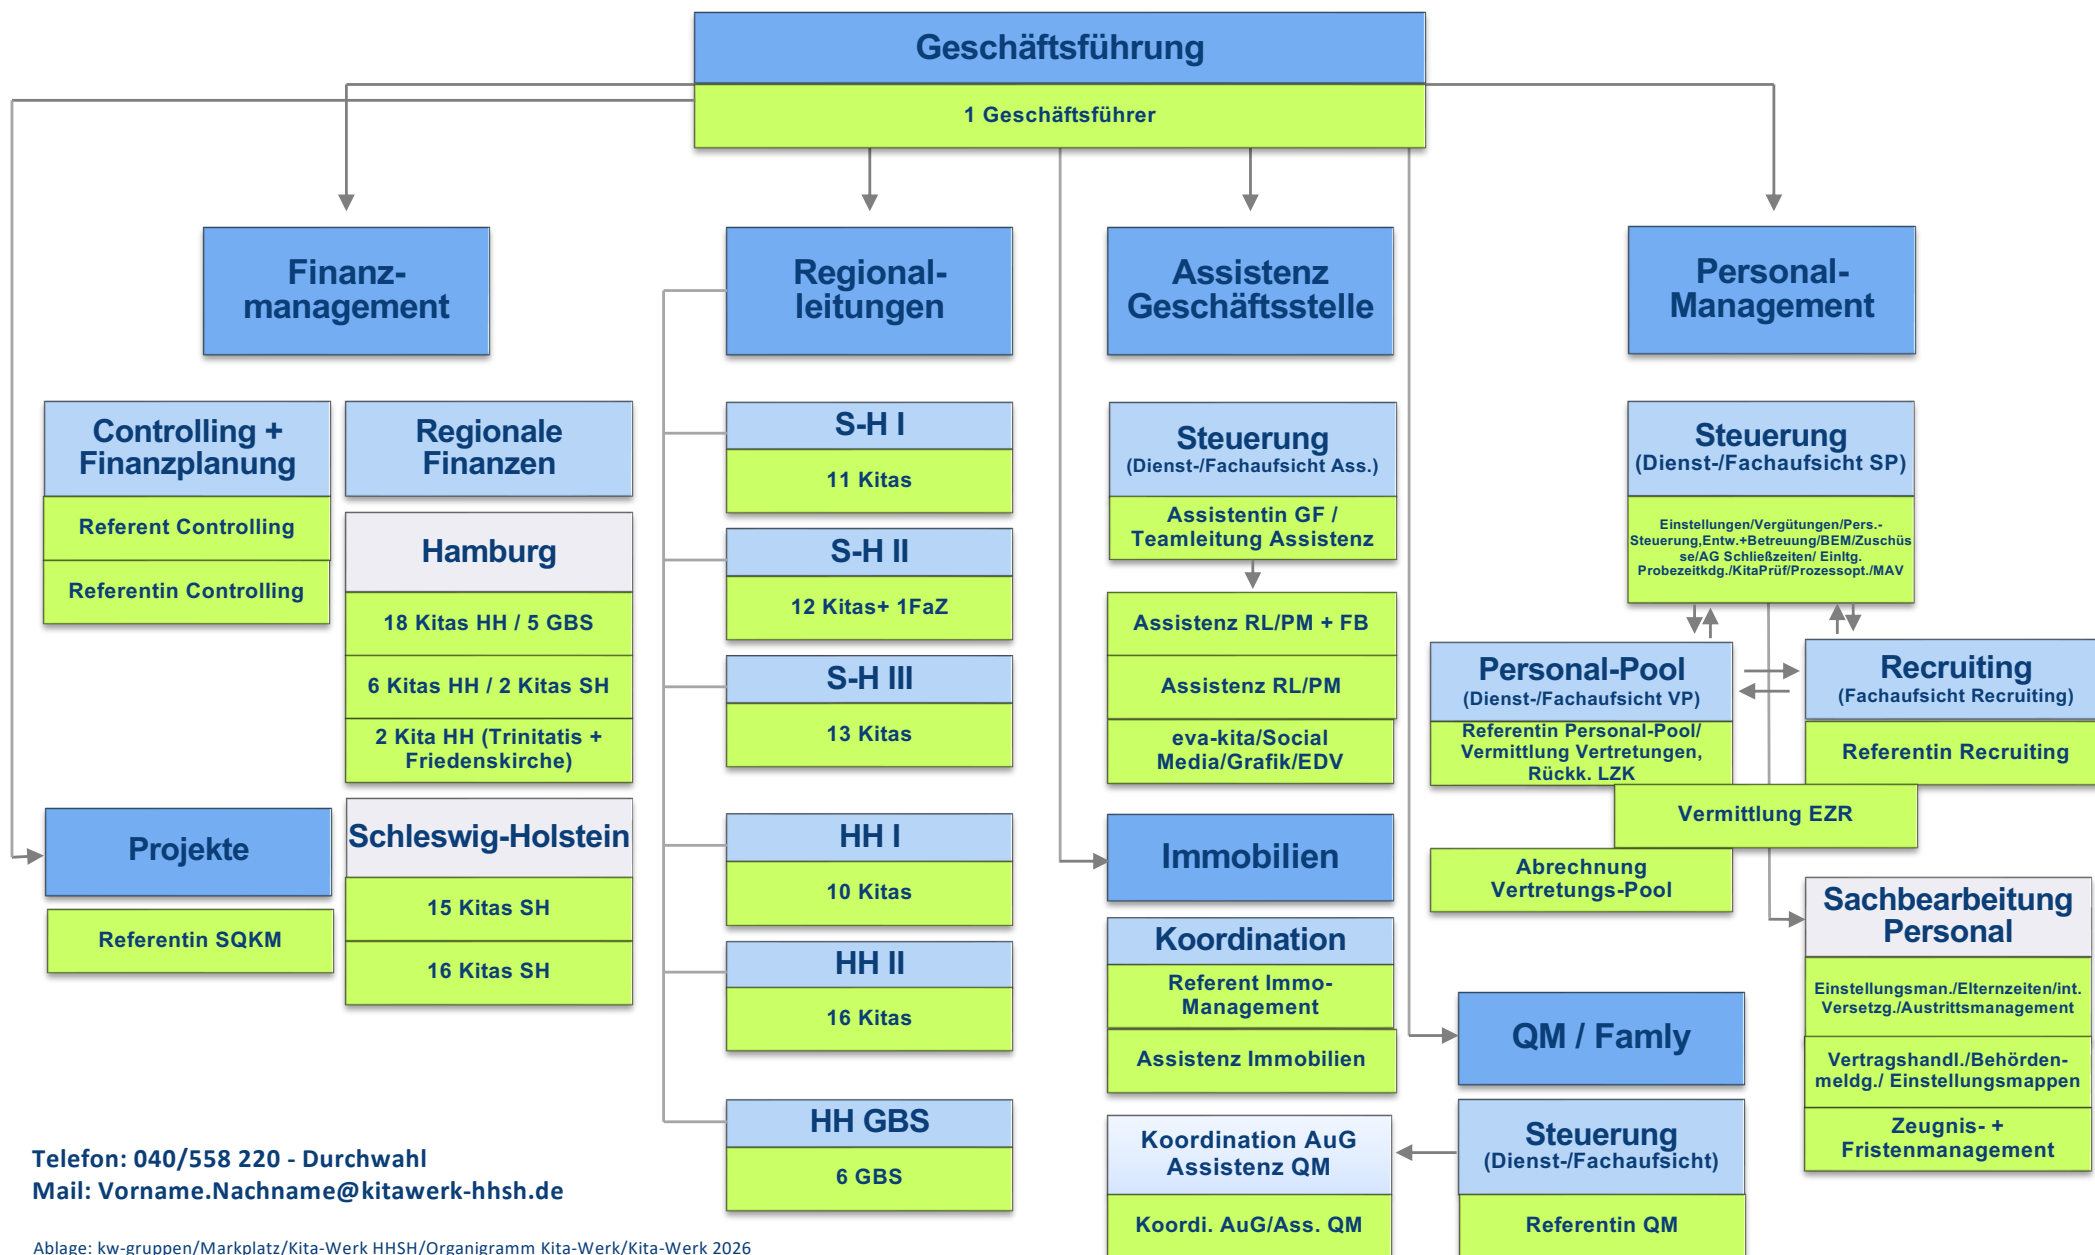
Geschäftsführung

1 Geschäftsführer

Finanz-management

Regional-leitungen

Assistenz Geschäftsstelle

Personal-Management

Controlling + Finanzplanung

Referent Controlling

Referentin Controlling

Regionale Finanzen

Hamburg

18 Kitas HH / 5 GBS

6 Kitas HH / 2 Kitas SH

2 Kita HH (Trinitatis + Friedenskirche)

Projekte

Referentin SQKM

Schleswig-Holstein

15 Kitas SH

16 Kitas SH

S-H I

11 Kitas

S-H II

12 Kitas+ 1FaZ

S-H III

13 Kitas

HH I

10 Kitas

HH II

16 Kitas

HH GBS

6 GBS

Steuerung (Dienst-/Fachaufsicht Ass.)

Assistentin GF / Teamleitung Assistenz

Assistenz RL/PM + FB

Assistenz RL/PM

eva-kita/Social Media/Grafik/EDV

Immobilien

Koordination

Referent Immo-Management

Assistenz Immobilien

Koordination AuG Assistenz QM

Koordi. AuG/Ass. QM

Steuerung (Dienst-/Fachaufsicht SP)

Einstellungen/Vergütungen/Pers.-Steuerung,Entw.+Betreuung/BEM/Zuschüsse/AG Schließzeiten/ Einltg. Probezeitkdg./KitaPrüf/Prozessopt./MAV

Personal-Pool (Dienst-/Fachaufsicht VP)

Referentin Personal-Pool/ Vermittlung Vertretungen, Rückk. LZK

Recruiting (Fachaufsicht Recruiting)

Referentin Recruiting

Vermittlung EZR

Abrechnung Vertretungs-Pool

Sachbearbeitung Personal

Einstellungsman./Elternzeiten/int. Versetzg./Austrittsmanagement

Vertragshandl./Behörden-meldg./ Einstellungsmappen

Zeugnis- + Fristenmanagement

QM / Famly

Steuerung (Dienst-/Fachaufsicht)

Referentin QM

Telefon: 040/558 220 - Durchwahl
Mail: Vorname.Nachname@kitawerk-hhsh.de

Ablage: kw-gruppen/Markplatz/Kita-Werk HHSH/Organigramm Kita-Werk/Kita-Werk 2026